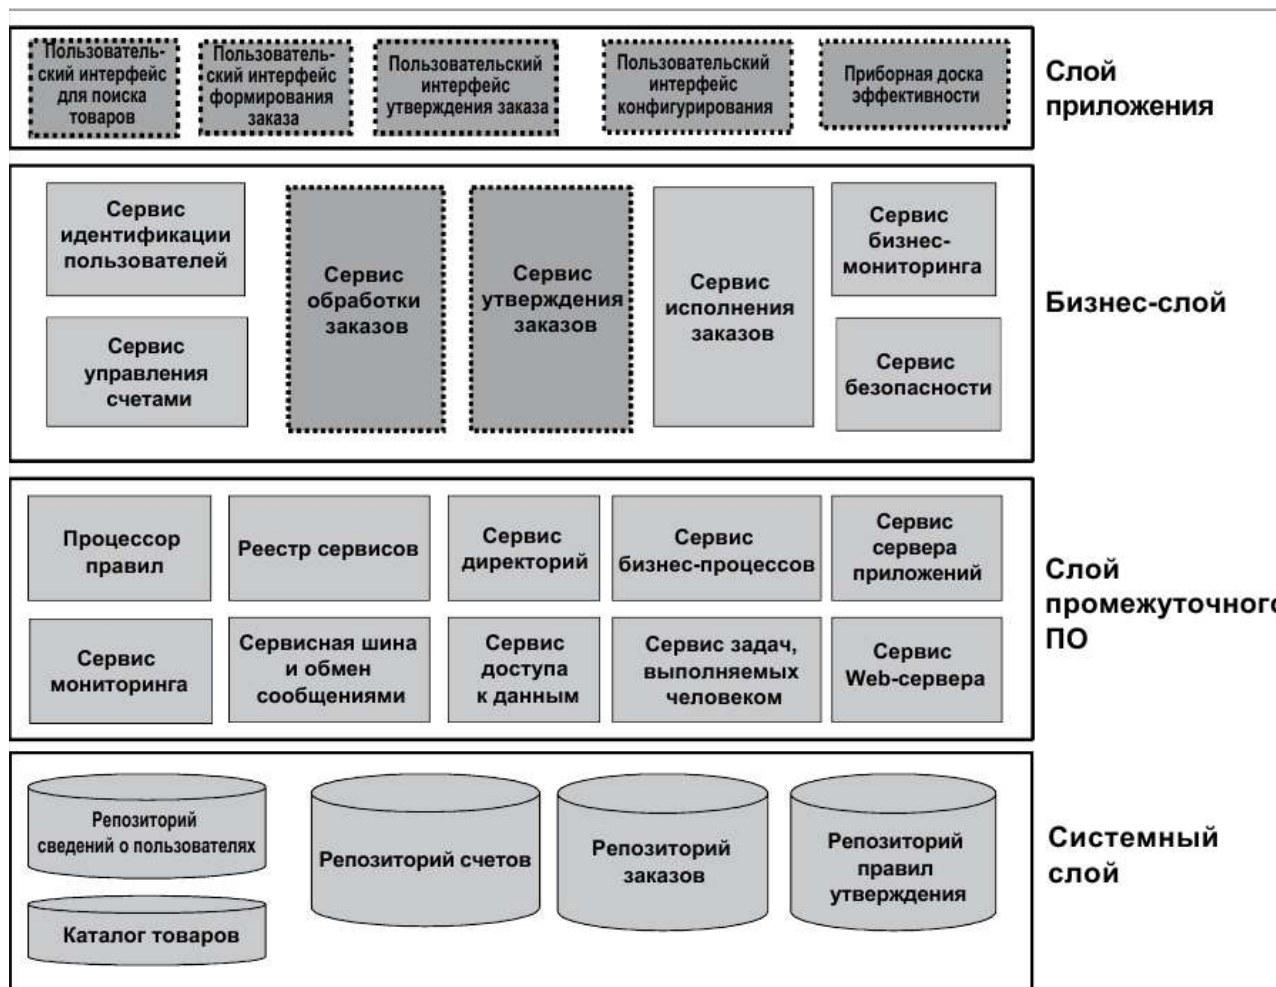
Пользовательский интерфейс для поиска товаров

Пользовательский интерфейс формирования заказа

Пользовательский интерфейс утверждения заказа

Пользовательский интерфейс конфигурирования

Приборная доска эффективности

Слой приложения

Сервис идентификации пользователей

Сервис управления счетами

Сервис обработки заказов

Сервис утверждения заказов

Сервис исполнения заказов

Сервис бизнес-мониторинга

Сервис безопасности

Бизнес-слой

Процессор правил

Реестр сервисов

Сервис директорий

Сервис бизнес-процессов

Сервис сервера приложений

Сервис мониторинга

Сервисная шина и обмен сообщениями

Сервис доступа к данным

Сервис задач, выполняемых человеком

Сервис Web-сервера

Слой промежуточного ПО

Репозиторий сведений о пользователях

Каталог товаров

Репозиторий счетов

Репозиторий заказов

Репозиторий правил утверждения

Системный слой